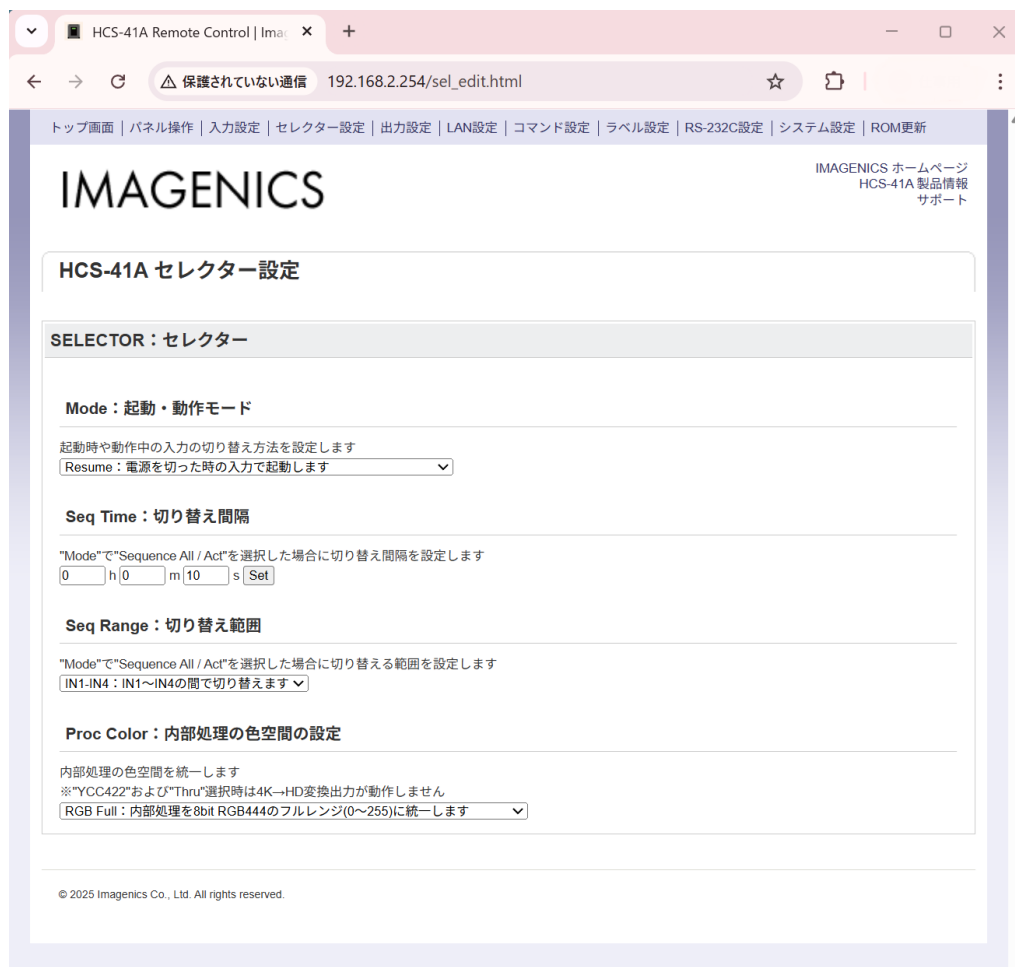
HCS-41A Remote Control | Imag

保護されていない通信 192.168.2.254/sel_edit.html

トップ画面 | パネル操作 | 入力設定 | セレクター設定 | 出力設定 | LAN設定 | コマンド設定 | ラベル設定 | RS-232C設定 | システム設定 | ROM更新

IMAGENICS

IMAGENICS ホームページ
HCS-41A 製品情報
サポート

HCS-41A セレクター設定

SELECTOR：セレクター

Mode：起動・動作モード

起動時や動作中の入力の切り替え方法を設定します
Resume：電源を切った時の入力で起動します

Seq Time：切り替え間隔

"Mode"で"Sequence All / Act"を選択した場合に切り替え間隔を設定します
0 h 0 m 10 s Set

Seq Range：切り替え範囲

"Mode"で"Sequence All / Act"を選択した場合に切り替える範囲を設定します
IN1-IN4：IN1～IN4の間で切り替えます

Proc Color：内部処理の色空間の設定

内部処理の色空間を統一します
※"YCC422"および"Thru"選択時は4K→HD変換出力が動作しません
RGB Full：内部処理を8bit RGB444のフルレンジ(0～255)に統一します

© 2025 Imagenics Co., Ltd. All rights reserved.